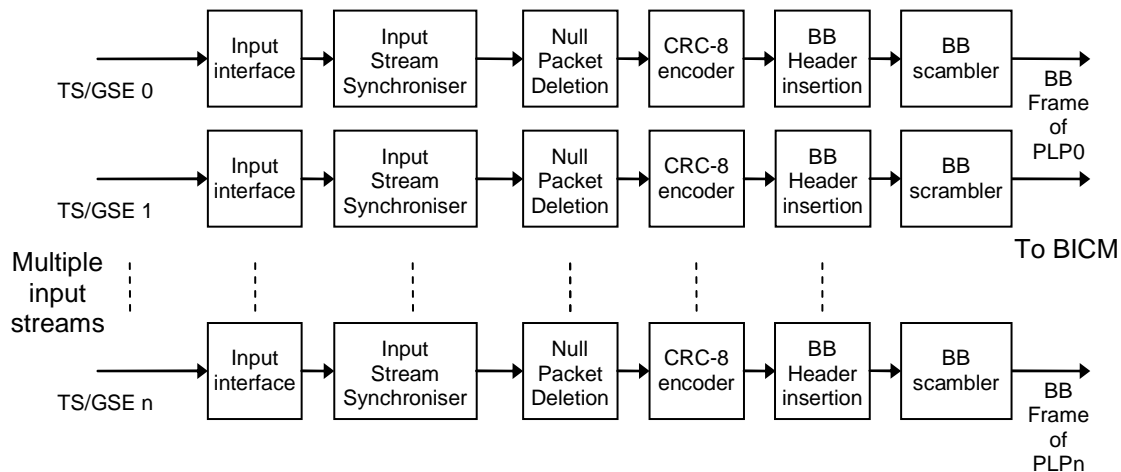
Input interface
Input Stream Synchroniser
Null Packet Deletion
CRC-8 encoder
BB Header insertion
BB scambler
TS/GSE 0
BB Frame of PLP0

Input interface
Input Stream Synchroniser
Null Packet Deletion
CRC-8 encoder
BB Header insertion
BB scambler
TS/GSE 1

To BICM

Multiple input streams

Input interface
Input Stream Synchroniser
Null Packet Deletion
CRC-8 encoder
BB Header insertion
BB scambler
TS/GSE n
BB Frame of PLPn